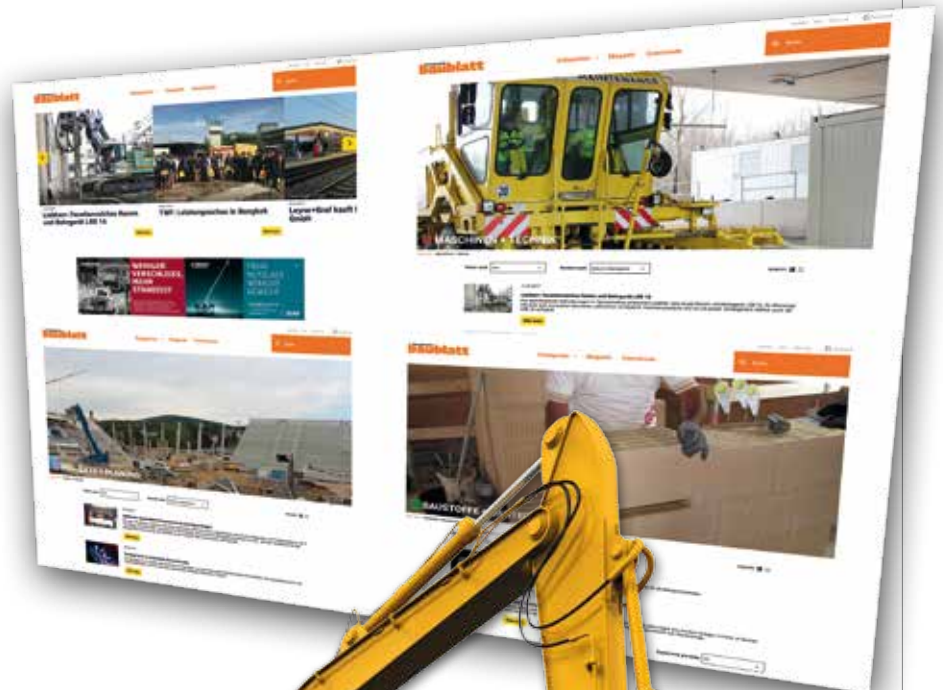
Baublatt

Suche

Liebherr: Dieselelektrisches Ramm- und Bohrgerät LRB 16

TMF: Leistungsschau in Bangkok

Leyrer+Graf kauft Gmbh

WENIGER VERSCHLEISS, MEHR STANDZEIT

WENIGER VERSCHLEISS, MEHR STANDZEIT

Baublatt

MASCHINEN + TECHNIK

Mehr lesen

Baublatt

Suche

BAU + PLANUNG

Baublatt

Suche

BAUSTOFFE